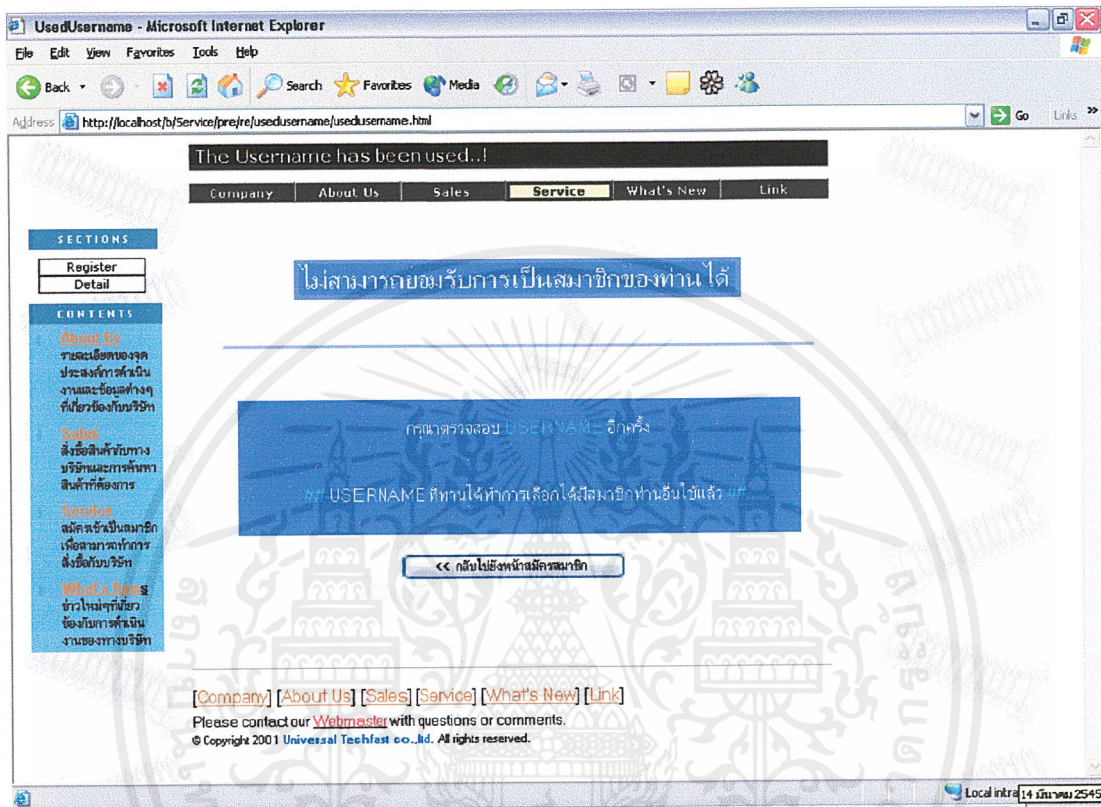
UsedUsername - Microsoft Internet Explorer

File Edit View Favorites Tools Help

Back Search Favorites Media

Address http://localhost/b/Service/pre/re/usedusername/usedusername.html Go Links

The Username has been used..!

Company About Us Sales Service What's New Link

SECTIONS

Register
Detail

CONTENTS

About Us
รายละเอียดของจุดประสงค์การดำเนินงานและข้อมูลต่างๆที่เกี่ยวข้องกับบริษัท

Sales
สั่งซื้อสินค้ากับทางบริษัทและการค้นหาสินค้าที่ต้องการ

Service
สมัครเข้าเป็นสมาชิกเพื่อสามารถทำการสั่งซื้อกับบริษัท

What's News
ข่าวใหม่ๆที่เกี่ยวข้องกับการดำเนินงานของทางบริษัท

ไม่สามารถยอมรับการเป็นสมาชิกของท่านได้

กรุณาตรวจสอบ USERNAME อีกครั้ง

## USERNAME ที่ท่านได้ทำการเลือกได้มีสมาชิกท่านอื่นใช้แล้ว ##

<< กลับไปยังหน้าสมัครสมาชิก

[Company] [About Us] [Sales] [Service] [What's New] [Link]
Please contact our Webmaster with questions or comments.
© Copyright 2001 Universal Techfast co.,ltd. All rights reserved.

Local intra 14 มีนาคม 2545